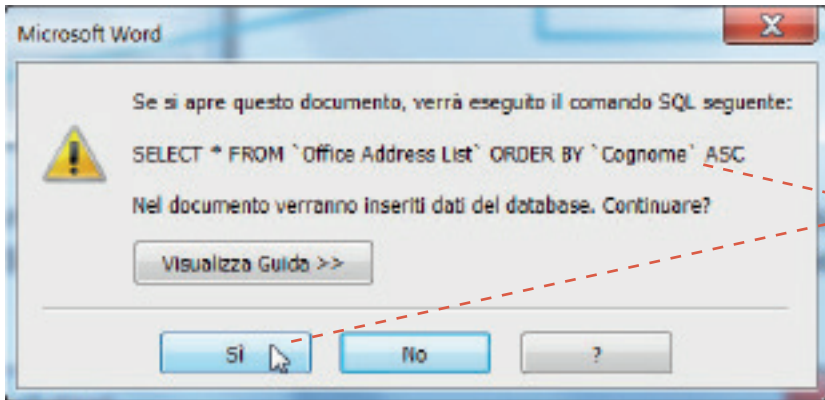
Microsoft Word

X

Se si apre questo documento, verrà eseguito il comando SQL seguente:

SELECT * FROM `Office Address List` ORDER BY `Cognome` ASC

Nel documento verranno inseriti dati del database. Continuare?

Visualizza Guida >>

Sì

No

?